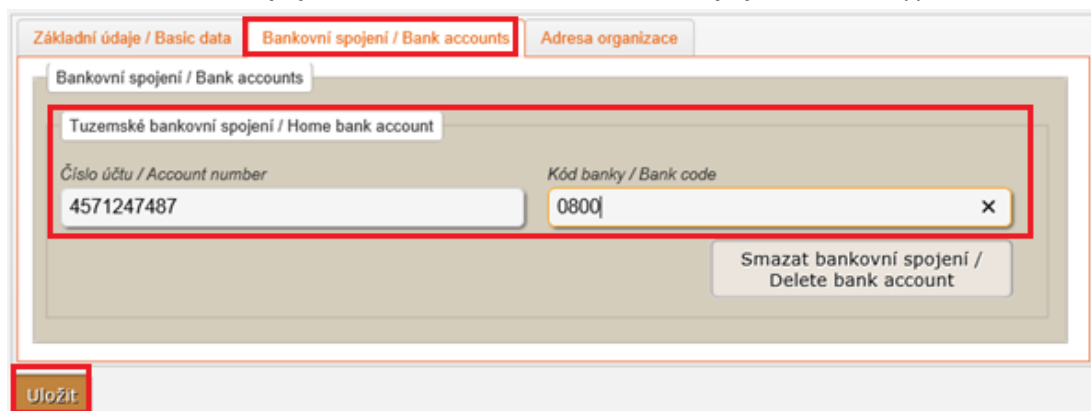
Základní údaje / Basic data

Bankovní spojení / Bank accounts

Adresa organizace

Bankovní spojení / Bank accounts

Tuzemské bankovní spojení / Home bank account

Číslo účtu / Account number

4571247487

Kód banky / Bank code

0800

×

Smazat bankovní spojení / Delete bank account

Uložit